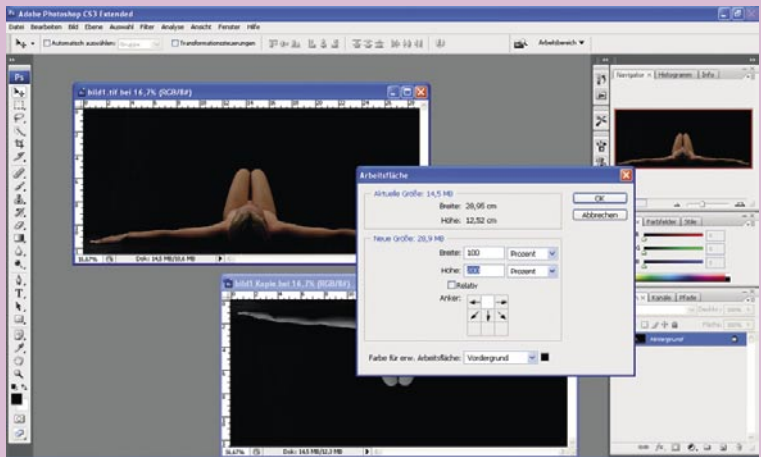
Adobe Photoshop CS3 Extended
Datei Bearbeiten Bild Ebene Auswahl Filter Analyse Ansicht Fenster Hilfe
Automatisch auswählen: Gruppe
Transformationssteuerungen
Arbeitsbereich ▼
Ps
bild1.tif bei 16,7% (RGB/8#)
16,67%
Dok: 14,5 MB/10,6 MB
bild1 Kopie bei 16,7% (RGB/8#)
16,67%
Dok: 14,5 MB/12,3 MB
Navigator × Histogramm Info
Farbfelder Stile
Kanäle Pfade
Hintergrund
Arbeitsfläche
Aktuelle Größe: 14,5 MB
Breite: 28,95 cm
Höhe: 12,52 cm
OK
Abbrechen
Neue Größe: 20,9 MB
Breite: 100
Prozent
Höhe: 100
Prozent
Relativ
Anker:
Farbe für erw. Arbeitsfläche: Vordergrund